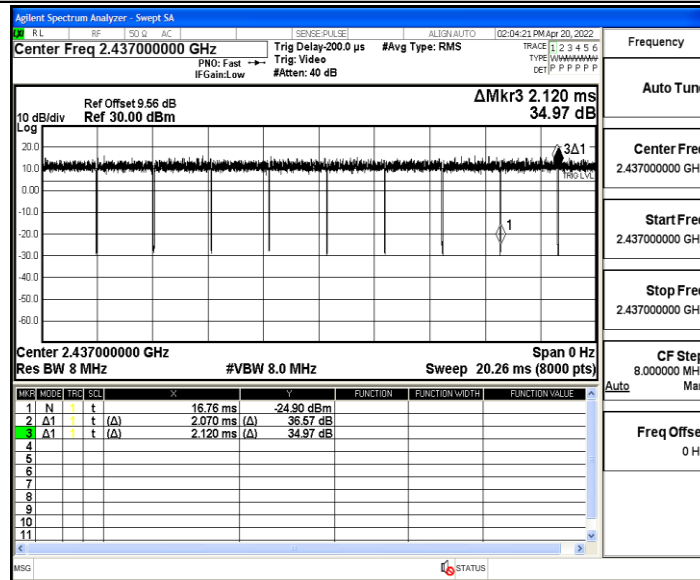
Agilent Spectrum Analyzer - Swept SA

RL RF 50Ω AC SENSE:PULSE ALIGN AUTO 02:04:21 PM Apr 20, 2022

Center Freq 2.437000000 GHz PNO: Fast IFGain:Low Trig Delay-200.0 µs Trig: Video #Atten: 40 dB #Avg Type: RMS TRACE 1 2 3 4 5 6 TYPE WWWWWW DET P P P P P P

Frequency

10 dB/div Ref Offset 9.56 dB Ref 30.00 dBm

ΔMkr3 2.120 ms 34.97 dB

Log
20.0
10.0
0.00
-10.0
-20.0
-30.0
-40.0
-50.0
-60.0

3Δ1
TRIG LVL
1

Center 2.437000000 GHz
Res BW 8 MHz #VBW 8.0 MHz
Span 0 Hz
Sweep 20.26 ms (8000 pts)

| MKR | MODE | TRC | SCL | X | | Y | | FUNCTION | FUNCTION WIDTH | FUNCTION VALUE |
|---|---|---|---|---|---|---|---|---|---|---|
| 1 | N | 1 | t | | 16.76 ms | | -24.90 dBm | | | |
| 2 | Δ1 | 1 | t | (Δ) | 2.070 ms | (Δ) | 36.57 dB | | | |
| 3 | Δ1 | 1 | t | (Δ) | 2.120 ms | (Δ) | 34.97 dB | | | |
| 4 | | | | | | | | | | |
| 5 | | | | | | | | | | |
| 6 | | | | | | | | | | |
| 7 | | | | | | | | | | |
| 8 | | | | | | | | | | |
| 9 | | | | | | | | | | |
| 10 | | | | | | | | | | |
| 11 | | | | | | | | | | |

Auto Tun

Center Fre
2.437000000 GH

Start Fre
2.437000000 GH

Stop Fre
2.437000000 GH

CF Ste
8.000000 MH
Auto Ma

Freq Offse
0 H

MSG STATUS